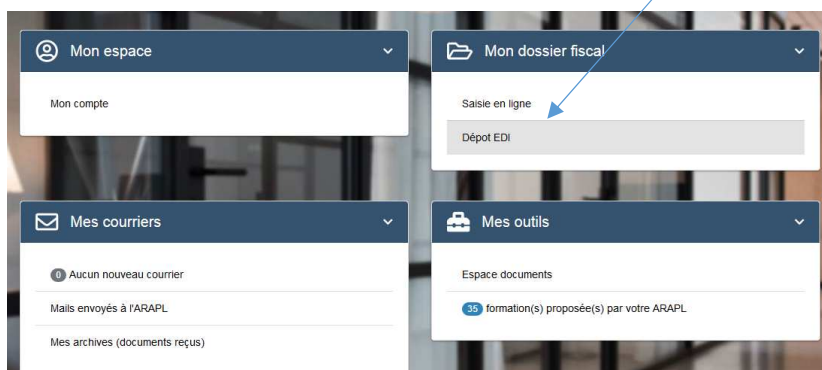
Mon espace

Mon compte

Mon dossier fiscal

Saisie en ligne

Dépot EDI

Mes courriers

0 Aucun nouveau courrier

Mails envoyés à l'ARAPL

Mes archives (documents reçus)

Mes outils

Espace documents

35 formation(s) proposée(s) par votre ARAPL